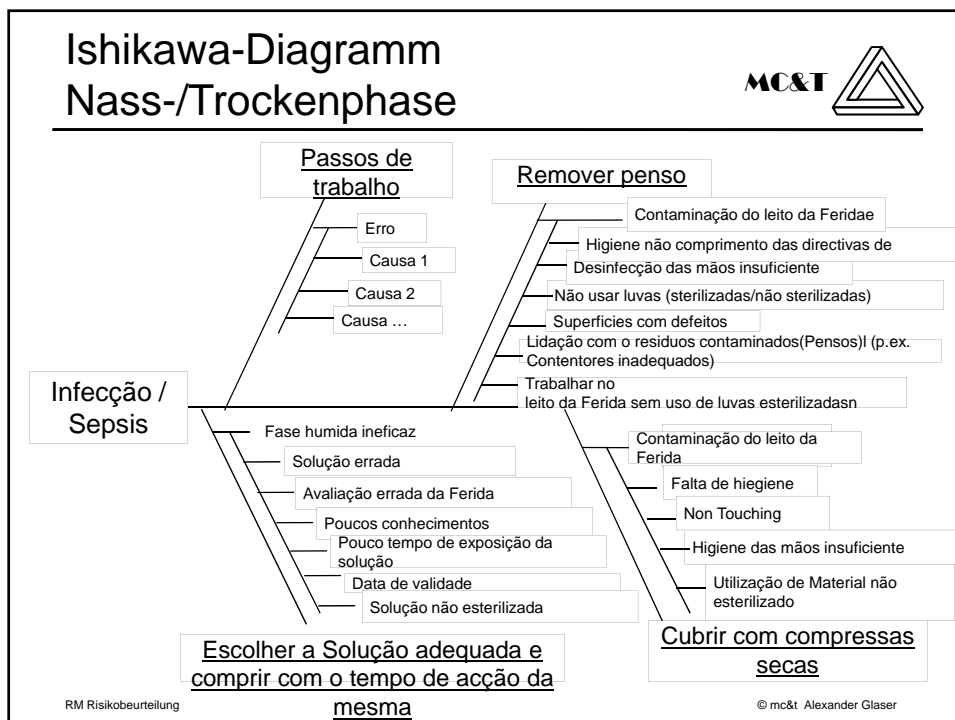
Ishikawa-Diagramm
Nass-/Trockenphase

MC&T

Passos de trabalho

Erro

Causa 1

Causa 2

Causa …

Remover penso

Contaminação do leito da Feridae

Higiene não comprimento das directivas de

Desinfecção das mãos insuficiente

Não usar luvas (sterilizadas/não sterilizadas)

Superficies com defeitos

Lidação com o residuos contaminados(Pensos)l (p.ex. Contentores inadequados)

Trabalhar no leito da Ferida sem uso de luvas esterilizadasn

Infecção / Sepsis

Fase humida ineficaz

Solução errada

Avaliação errada da Ferida

Poucos conhecimentos

Pouco tempo de exposição da solução

Data de validade

Solução não esterilizada

Contaminação do leito da Ferida

Falta de hiegiene

Non Touching

Higiene das mãos insuficiente

Utilização de Material não esterilizado

Escolher a Solução adequada e comprir com o tempo de acção da mesma

Cubrir com compressas secas

RM Risikobeurteilung

© mc&t Alexander Glaser